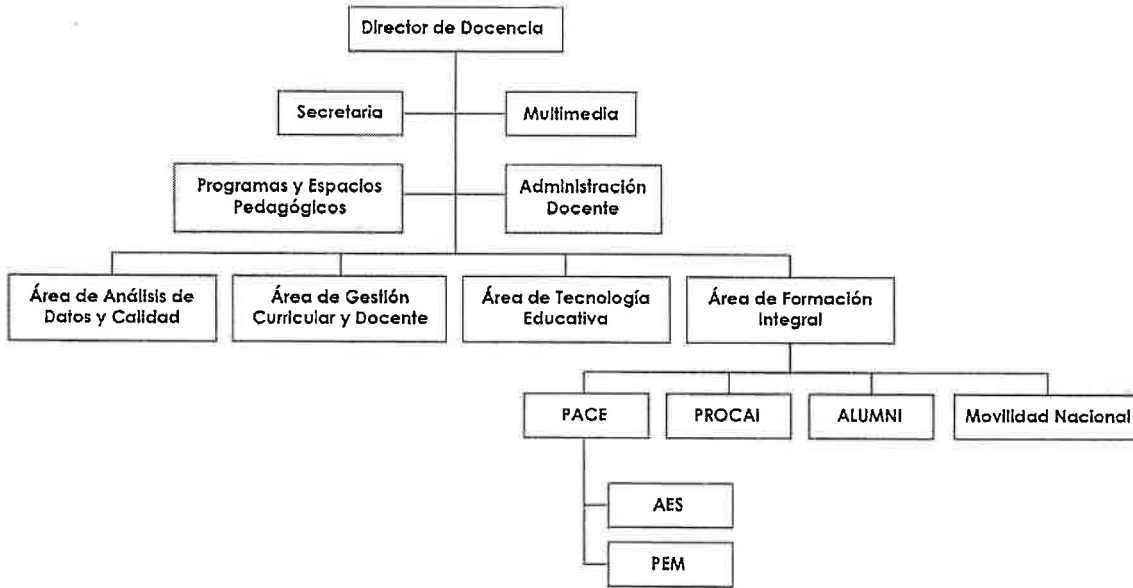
Director de Docencia

Secretaria

Multimedia

Programas y Espacios Pedagógicos

Administración Docente

Área de Análisis de Datos y Calidad

Área de Gestión Curricular y Docente

Área de Tecnología Educativa

Área de Formación Integral

PACE

PROCAI

ALUMNI

Movilidad Nacional

AES

PEM